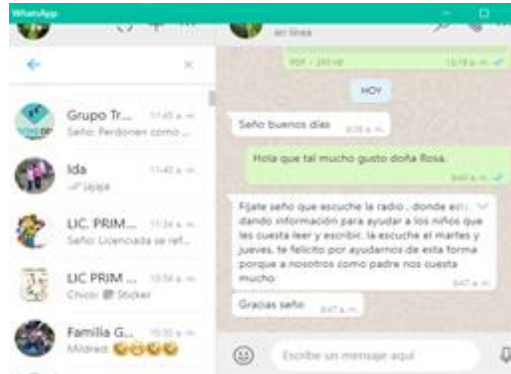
WhatsApp

en línea

PDF • 250 kB 12:19 p. m.

HOY

Seño buenos días 8:08 a. m.

Hola que tal mucho gusto doña Rosa. 8:40 a. m.

Fíjate seño que escuche la radio , donde est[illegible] dando información para ayudar a los niños que les cuesta leer y escribir, la escuche el martes y jueves, te felicito por ayudarnos de esta forma porque a nosotros como padre nos cuesta mucho 8:47 a. m.

Gracias seño 8:47 a. m.

Escribe un mensaje aquí

Grupo Tr... 11:40 a. m.
Seño: Perdonen como ...

Ida 11:40 a. m.
jajaja

LIC. PRIM... 11:34 a. m.
Seño: Licenciada se ref...

LIC PRIM ... 10:58 a. m.
Chuchi: Sticker

Familia G... 10:50 a. m.
Mildred: 😂😂😂😂